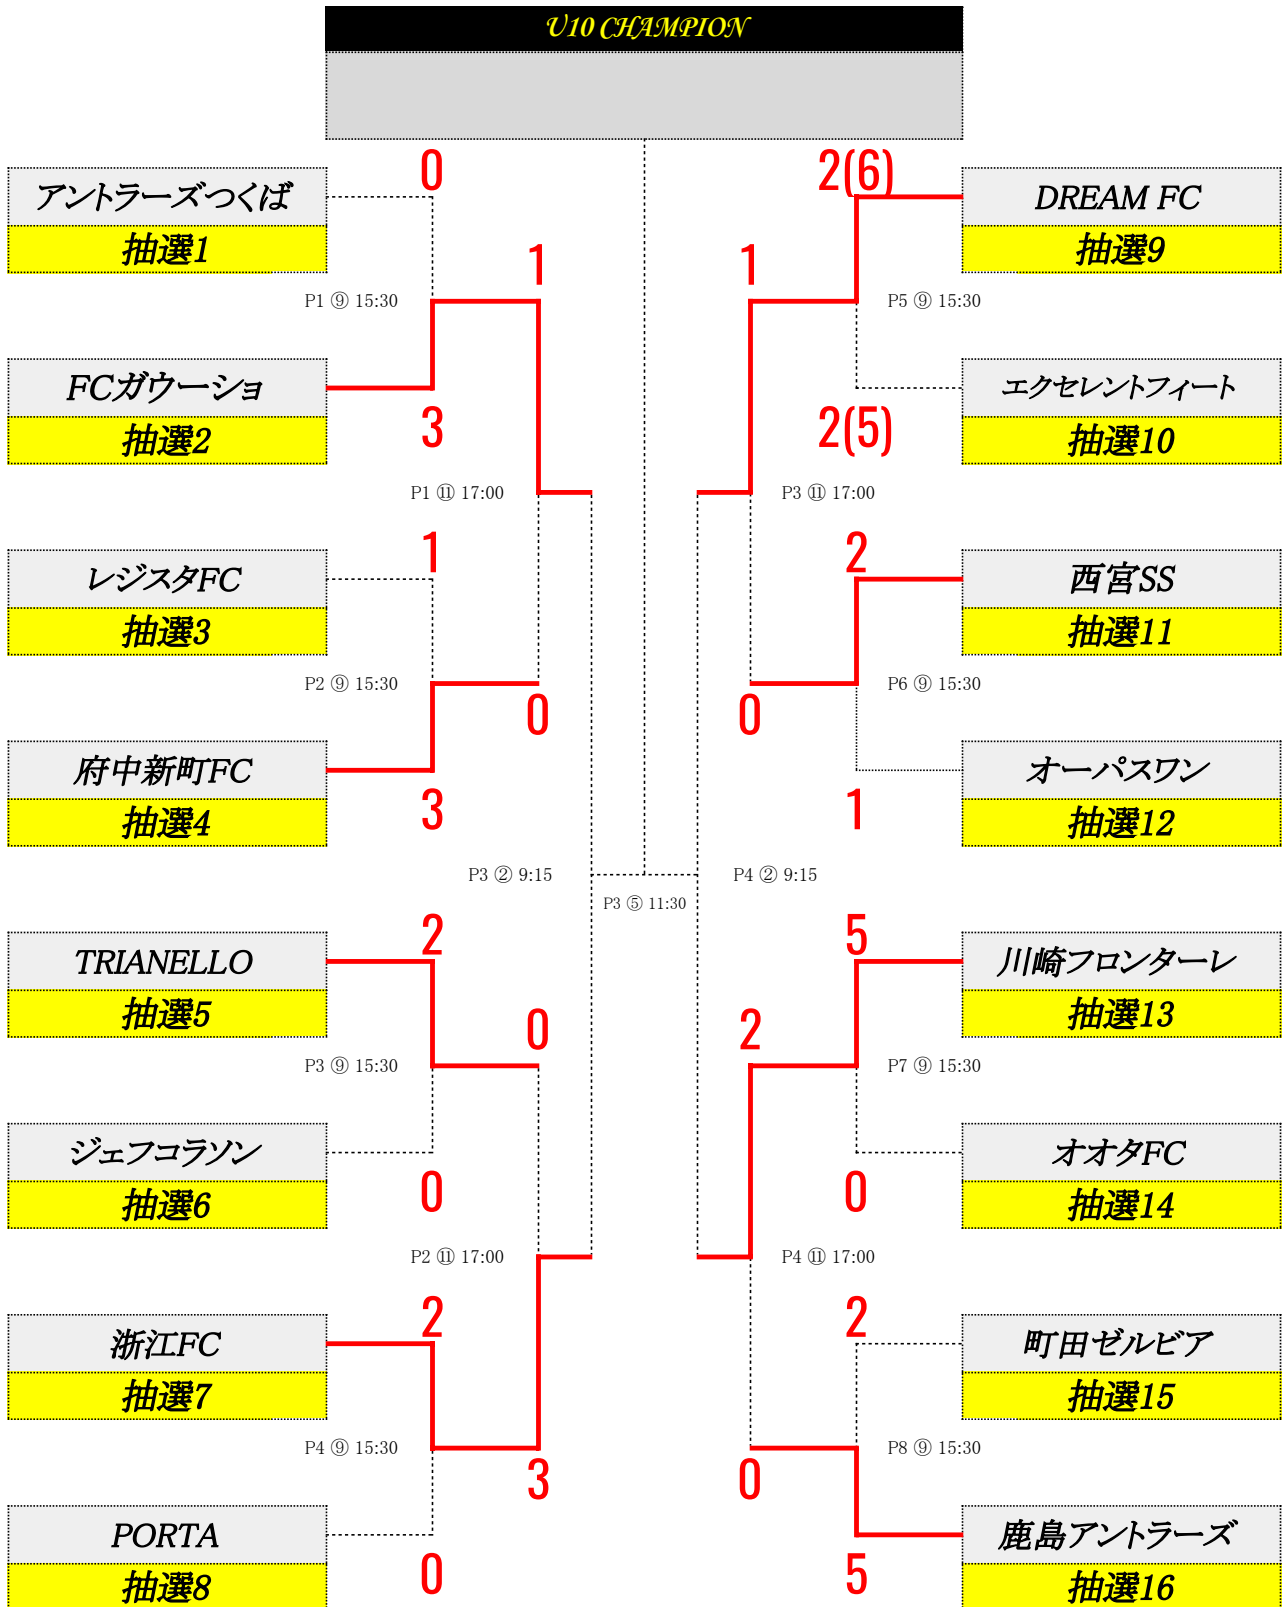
U10 CHAMPION

アントラーズつくば
抽選1

0

P1 ⑨ 15:30

FCガウーショ
抽選2

3

1

P1 ⑪ 17:00

レジスタFC
抽選3

1

P2 ⑨ 15:30

府中新町FC
抽選4

3

0

P3 ② 9:15

TRIANELLO
抽選5

2

P3 ⑨ 15:30

ジェフコラソン
抽選6

0

0

P2 ⑪ 17:00

浙江FC
抽選7

2

P4 ⑨ 15:30

PORTA
抽選8

0

3

P3 ⑤ 11:30

DREAM FC
抽選9

2(6)

P5 ⑨ 15:30

エクセレントフィート
抽選10

2(5)

1

P3 ⑪ 17:00

西宮SS
抽選11

2

P6 ⑨ 15:30

オーパスワン
抽選12

1

0

P4 ② 9:15

川崎フロンターレ
抽選13

5

P7 ⑨ 15:30

オオタFC
抽選14

0

2

P4 ⑪ 17:00

町田ゼルビア
抽選15

2

P8 ⑨ 15:30

鹿島アントラーズ
抽選16

5

0